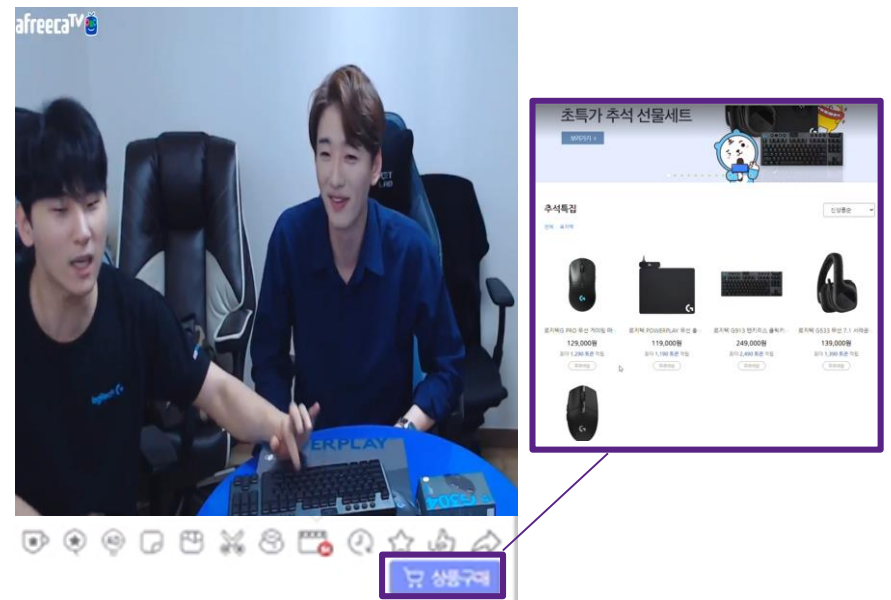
afreecaTV

ERPLAY

초특가 추석 선물세트

바로가기 >

추석특집

신상품순

로지텍 G PRO 무선 게이밍 마...
129,000원

로지텍 POWERPLAY 무선 충...
119,000원

로지텍 G913 텐키리스 클릭키...
249,000원

로지텍 G533 무선 7.1 서라운...
139,000원

상품구매